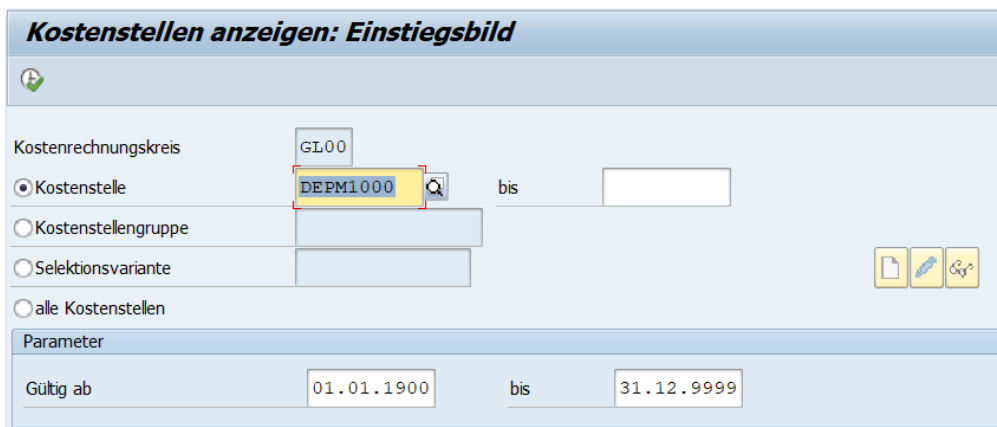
Kostenstellen anzeigen: Einstiegsbild

Kostenrechnungskreis GL00

Kostenstelle DEPM1000 bis

Kostenstellengruppe

Selektionsvariante

alle Kostenstellen

Parameter

Gültig ab 01.01.1900 bis 31.12.9999